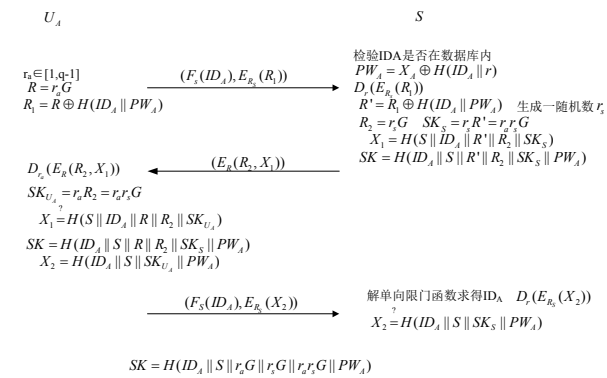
$U_A$

$S$

$r_a \in [1, q-1]$
$R = r_a G$
$R_1 = R \oplus H(ID_A \| PW_A)$

$(F_s(ID_A), E_{R_s}(R_1))$

检验IDA是否在数据库内
$PW_A = X_A \oplus H(ID_A \| r)$
$D_r(E_{R_s}(R_1))$
$R' = R_1 \oplus H(ID_A \| PW_A)$ 生成一随机数 $r_s$
$R_2 = r_s G \quad SK_S = r_s R' = r_a r_s G$
$X_1 = H(S \| ID_A \| R' \| R_2 \| SK_S)$
$SK = H(ID_A \| S \| R' \| R_2 \| SK_S \| PW_A)$

$(E_R(R_2, X_1))$

$D_{r_a}(E_R(R_2, X_1))$
$SK_{U_A} = r_a R_2 = r_a r_s G$
$X_1 \overset{?}{=} H(S \| ID_A \| R \| R_2 \| SK_{U_A})$
$SK = H(ID_A \| S \| R \| R_2 \| SK_S \| PW_A)$
$X_2 = H(ID_A \| S \| SK_{U_A} \| PW_A)$

$(F_S(ID_A), E_{R_s}(X_2))$

解单向限门函数求得$ID_A$ $D_r(E_{R_s}(X_2))$
$X_2 \overset{?}{=} H(ID_A \| S \| SK_S \| PW_A)$

$SK = H(ID_A \| S \| r_a G \| r_s G \| r_a r_s G \| PW_A)$